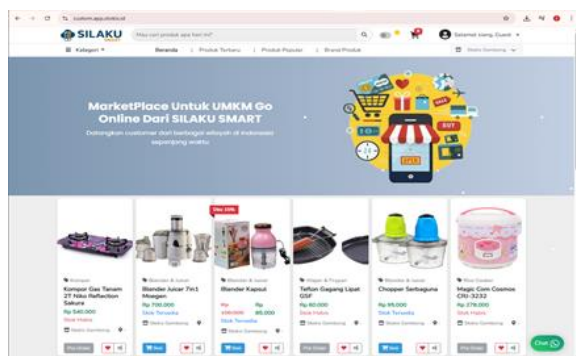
custom.app.id

SILAKU SMART

Mau cari produk apa hari ini?

Selamat datang, Guest

Kategori

Beranda | Produk Terbaru | Produk Populer | Brand Produk

MarketPlace Untuk UMKM Go Online Dari SILAKU SMART

Datangkan customer dari berbagai wilayah di indonesia sepanjang waktu

SALE

BUY

Disc 20%

Kompor

Kompor Gas Tanam 2T Niko Reflection Sakura

Rp 540.000

Stok Habis

Pre Order

Blender & Juicer

Blender Juicer 7in1 Moegen

Rp 700.000

Stok Tersedia

Beli

Blender & Juicer

Blender Kapsul

Rp 100.000 Rp 80.000

Stok Tersedia

Beli

Wajan & Panci

Teflon Gagang Lipat GSF

Rp 80.000

Stok Tersedia

Beli

Blender & Juicer

Chopper Serbaguna

Rp 95.000

Stok Tersedia

Beli

Rice Cooker

Magic Com Cosmos CRJ-3232

Rp 270.000

Stok Habis

Pre Order

Chat